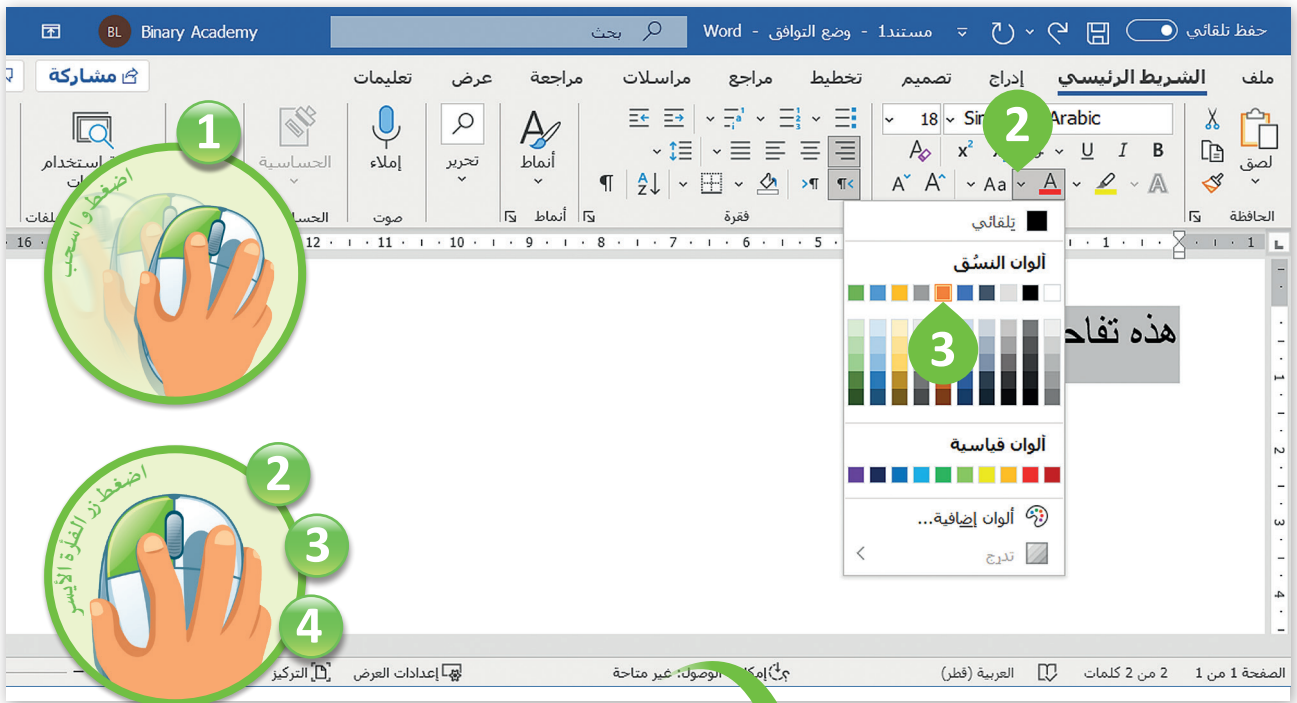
حفظ تلقائي
مستند1 - وضع التوافق - Word
بحث
BL Binary Academy

ملف الشريط الرئيسي إدراج تصميم تخطيط مراجع مراسلات مراجعة عرض تعليمات
مشاركة

لصق
الحافظة
18 Simplified Arabic
B I U $x_2$ $x^2$
فقرة
أنماط
تحرير
إملاء
صوت
الحساسية
استخدام
لفات

1
اضغط واسحب

2
تلقائي
ألوان النسُق
3
ألوان قياسية
ألوان إضافية...
تدرج

هذه تفاح

2
3
4
اضغط زر الفأرة الأيسر

الصفحة 1 من 1   2 من 2 كلمات   العربية (قطر)   إمكانية الوصول: غير متاحة   إعدادات العرض   التركيز